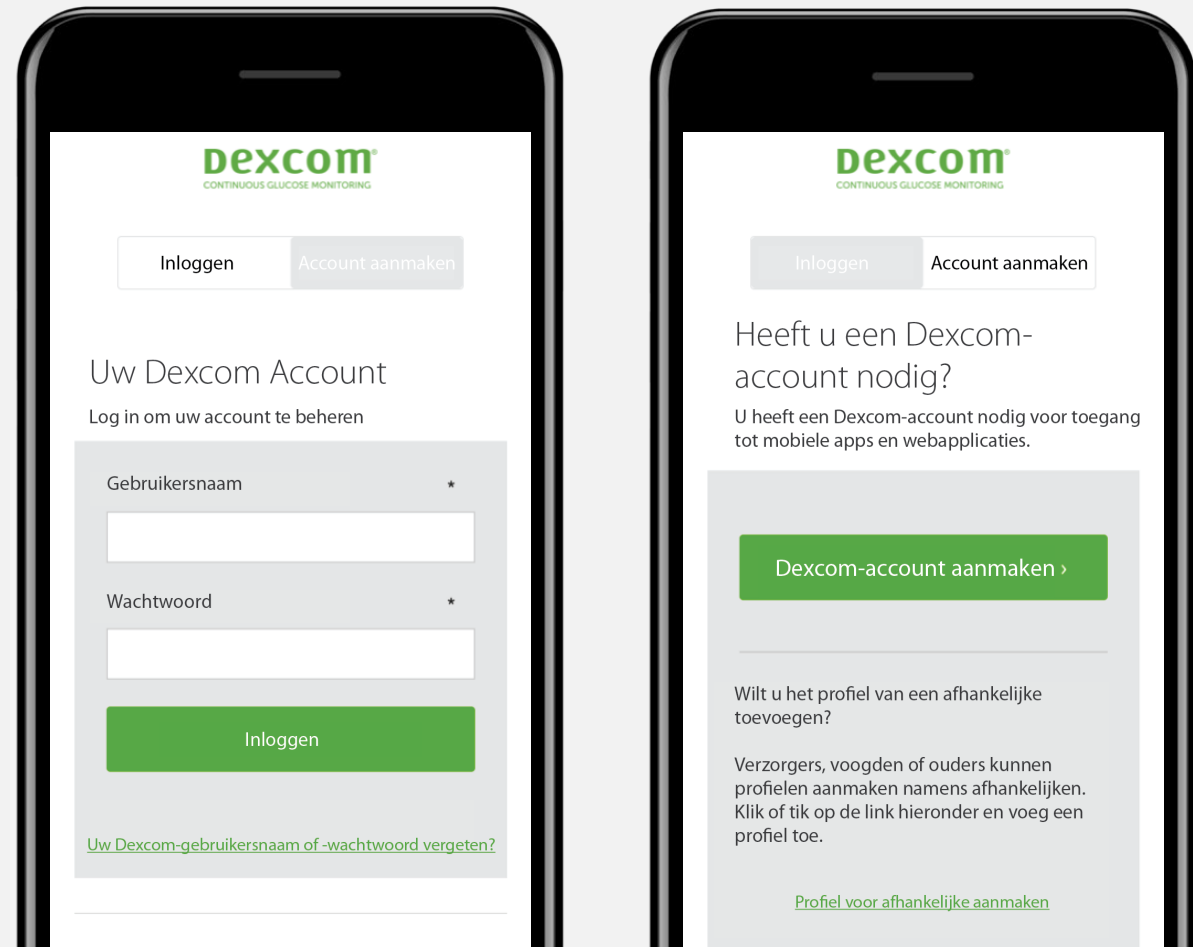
Dexcom®
CONTINUOUS GLUCOSE MONITORING

Inloggen
Account aanmaken

Uw Dexcom Account
Log in om uw account te beheren

Gebruikersnaam *

Wachtwoord *

Inloggen

Uw Dexcom-gebruikersnaam of -wachtwoord vergeten?

Dexcom®
CONTINUOUS GLUCOSE MONITORING

Inloggen
Account aanmaken

Heeft u een Dexcom-account nodig?
U heeft een Dexcom-account nodig voor toegang tot mobiele apps en webapplicaties.

Dexcom-account aanmaken ›

Wilt u het profiel van een afhankelijke toevoegen?

Verzorgers, voogden of ouders kunnen profielen aanmaken namens afhankelijken. Klik of tik op de link hieronder en voeg een profiel toe.

Profiel voor afhankelijke aanmaken